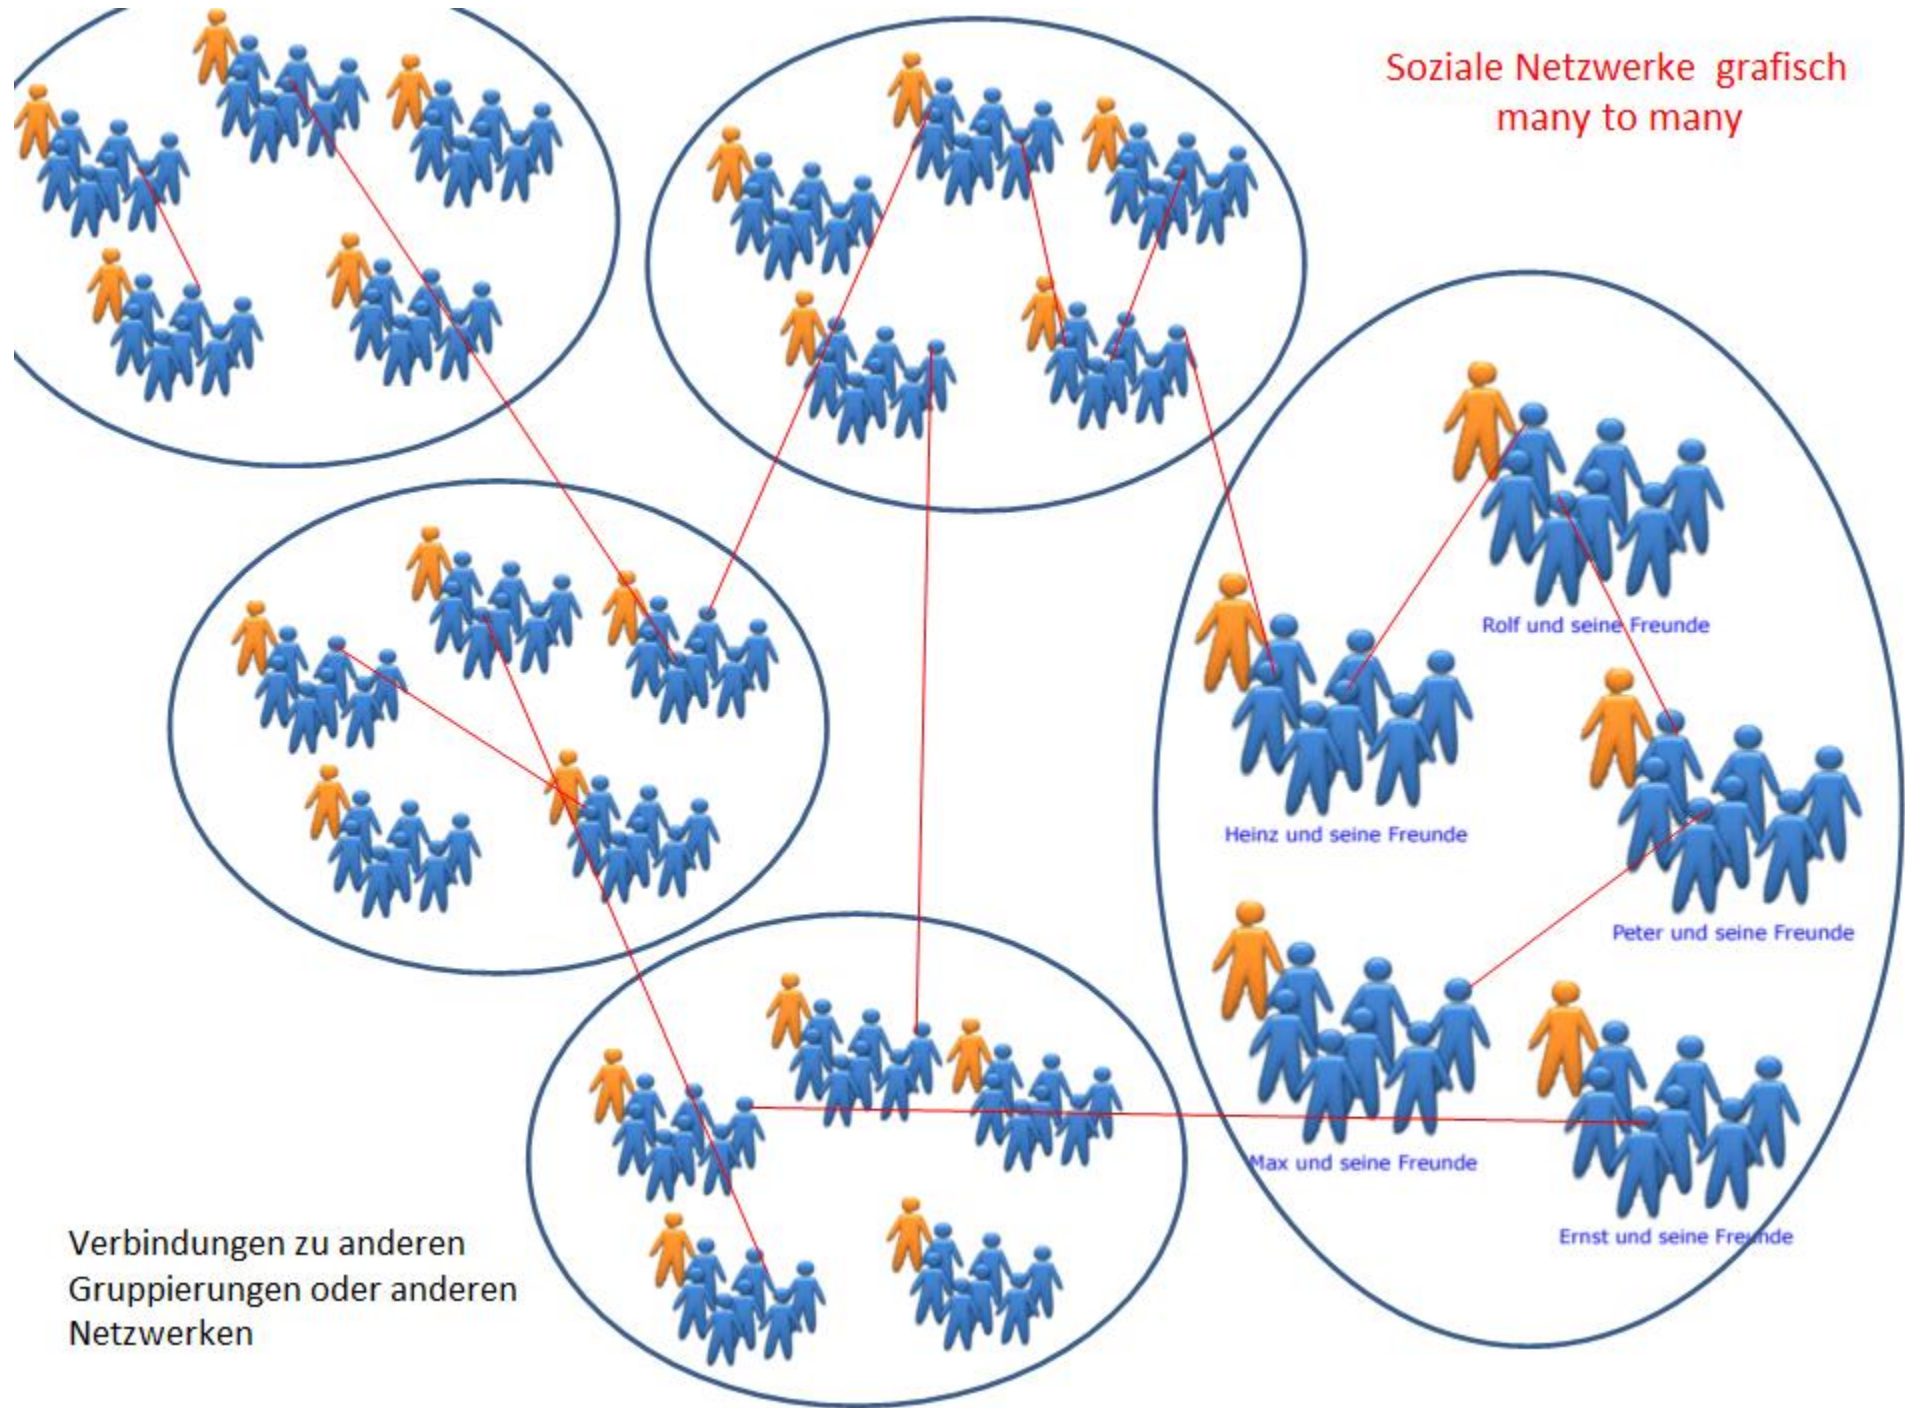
Soziale Netzwerke grafisch
many to many

Rolf und seine Freunde

Heinz und seine Freunde

Peter und seine Freunde

Max und seine Freunde

Ernst und seine Freunde

Verbindungen zu anderen Gruppierungen oder anderen Netzwerken